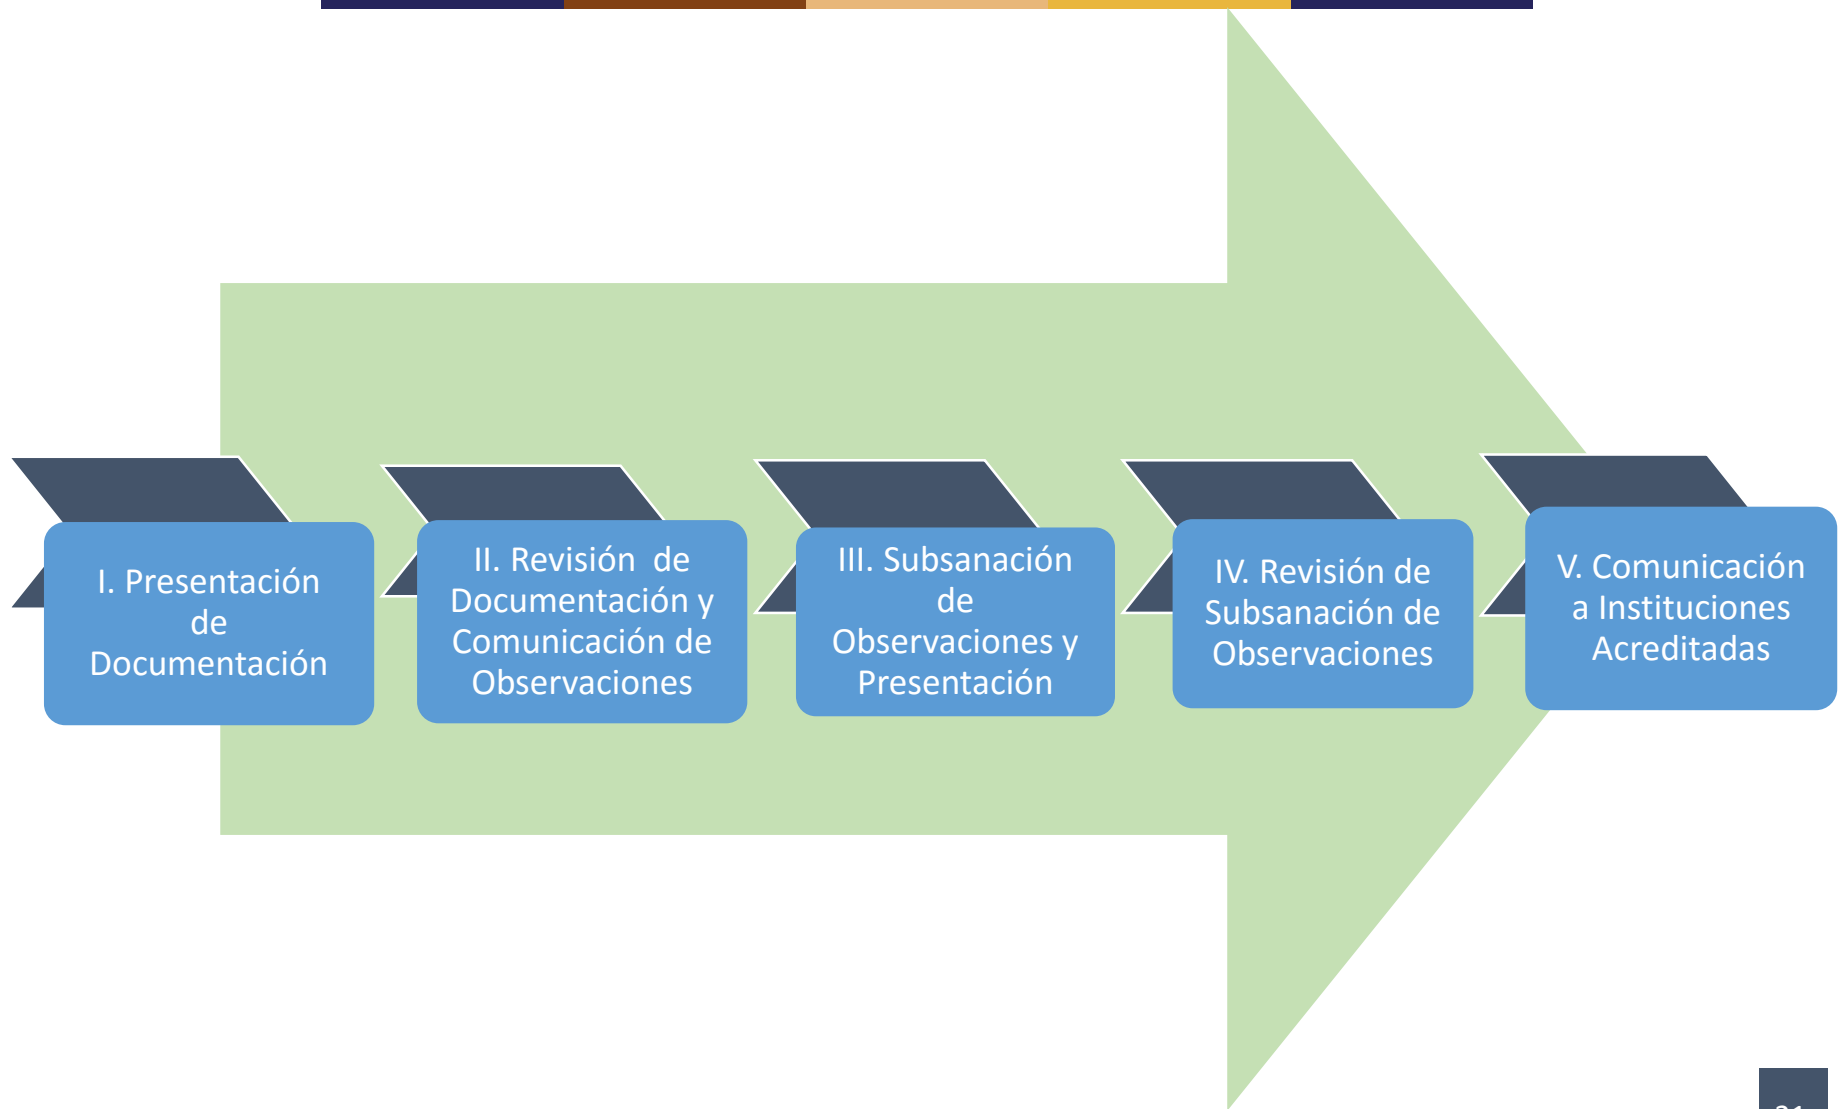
I. Presentación de Documentación

II. Revisión de Documentación y Comunicación de Observaciones

III. Subsanación de Observaciones y Presentación

IV. Revisión de Subsanación de Observaciones

V. Comunicación a Instituciones Acreditadas

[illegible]